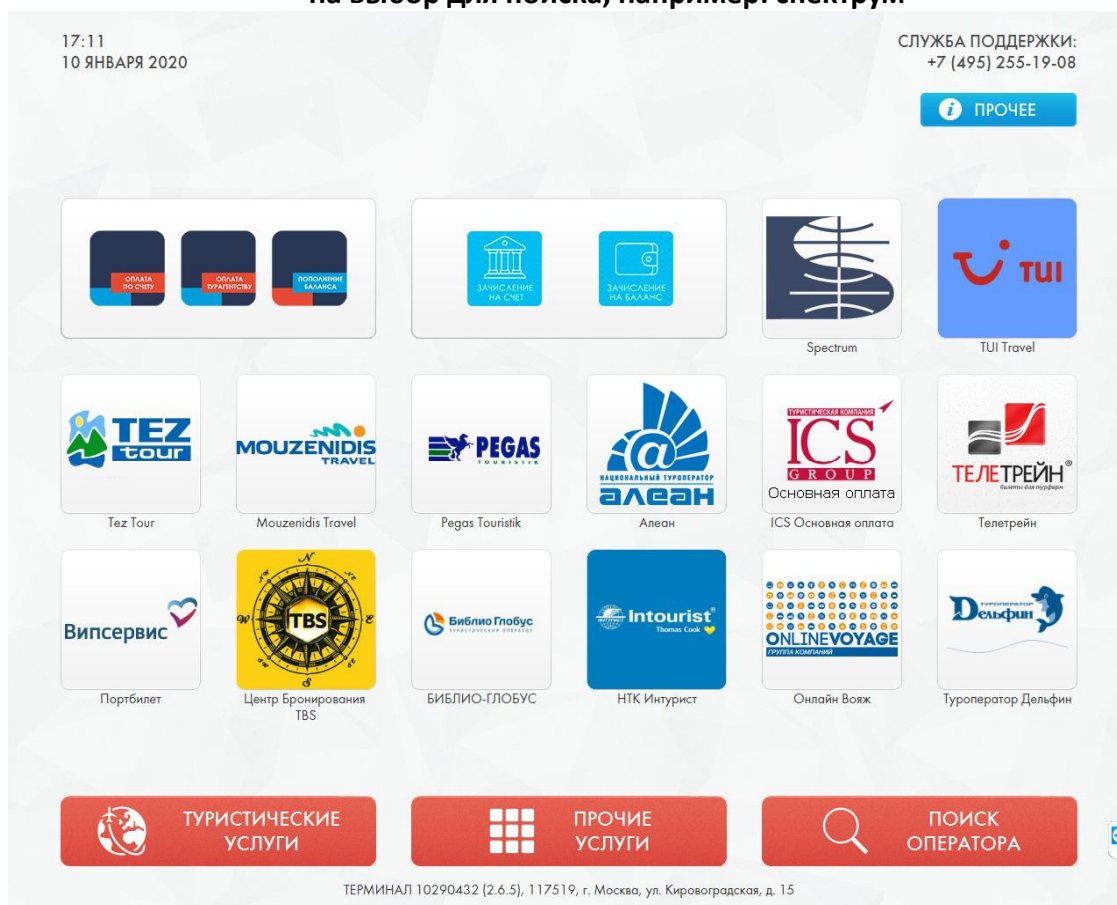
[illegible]

17:11
10 ЯНВАРЯ 2020

СЛУЖБА ПОДДЕРЖКИ:
+7 (495) 255-19-08

ПРОЧЕЕ

ОПЛАТА ПО СЧЕТУ
ОПЛАТА ТУРАГЕНТСТВУ
ПОПОЛНЕНИЕ БАЛАНСА

ЗАЧИСЛЕНИЕ НА СЧЕТ
ЗАЧИСЛЕНИЕ НА БАЛАНС

Spectrum

TUI
TUI Travel

TEZ tour
Tez Tour

MOUZENIDIS TRAVEL
Mouzenidis Travel

PEGAS TOURISTIK
Pegas Touristik

НАЦИОНАЛЬНЫЙ ТУРОПЕРАТОР
алеан
Алеан

ТУРИСТИЧЕСКАЯ КОМПАНИЯ
ICS GROUP
Основная оплата
ICS Основная оплата

ТЕЛЕТРЕЙН
билеты для путешествий
Телетрейн

Випсервис
Портбилет

TBS
Центр Бронирования TBS

Библио Глобус
ТУРИСТИЧЕСКИЙ ОПЕРАТОР
БИБЛИО-ГЛОБУС

Intourist
Thomas Cook
НТК Интурист

ONLINEVOYAGE
ГРУППА КОМПАНИЙ
Онлайн Вояж

ТУРОПЕРАТОР
Дельфин
Туроператор Дельфин

ТУРИСТИЧЕСКИЕ УСЛУГИ

ПРОЧИЕ УСЛУГИ

ПОИСК ОПЕРАТОРА

ТЕРМИНАЛ 10290432 (2.6.5), 117519, г. Москва, ул. Кировоградская, д. 15